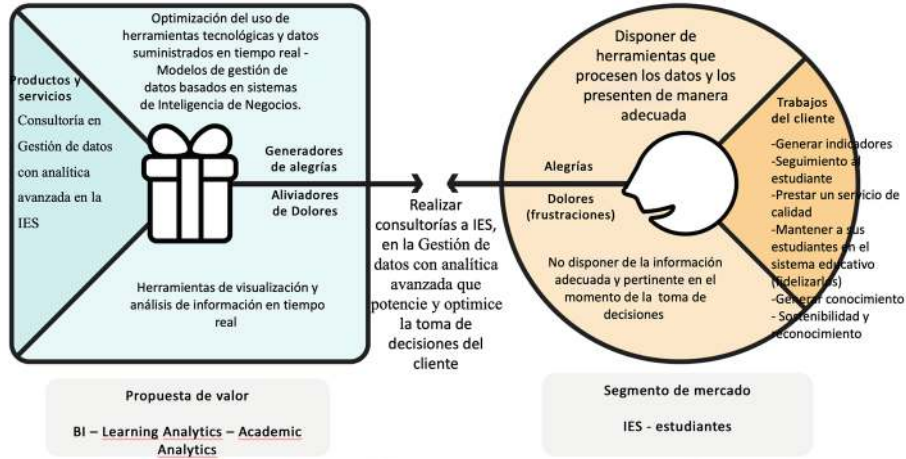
Optimización del uso de herramientas tecnológicas y datos suministrados en tiempo real - Modelos de gestión de datos basados en sistemas de Inteligencia de Negocios.

Productos y servicios

Consultoría en Gestión de datos con analítica avanzada en la IES

Generadores de alegrías

Aliviadores de Dolores

Herramientas de visualización y análisis de información en tiempo real

Realizar consultorías a IES, en la Gestión de datos con analítica avanzada que potencie y optimice la toma de decisiones del cliente

Disponer de herramientas que procesen los datos y los presenten de manera adecuada

Alegrías

Dolores (frustraciones)

No disponer de la información adecuada y pertinente en el momento de la toma de decisiones

Trabajos del cliente

-Generar indicadores
-Seguimiento al estudiante
-Prestar un servicio de calidad
-Mantener a sus estudiantes en el sistema educativo (fidelizarlos)
-Generar conocimiento
- Sostenibilidad y reconocimiento

Propuesta de valor

BI – Learning Analytics – Academic Analytics

Segmento de mercado

IES - estudiantes